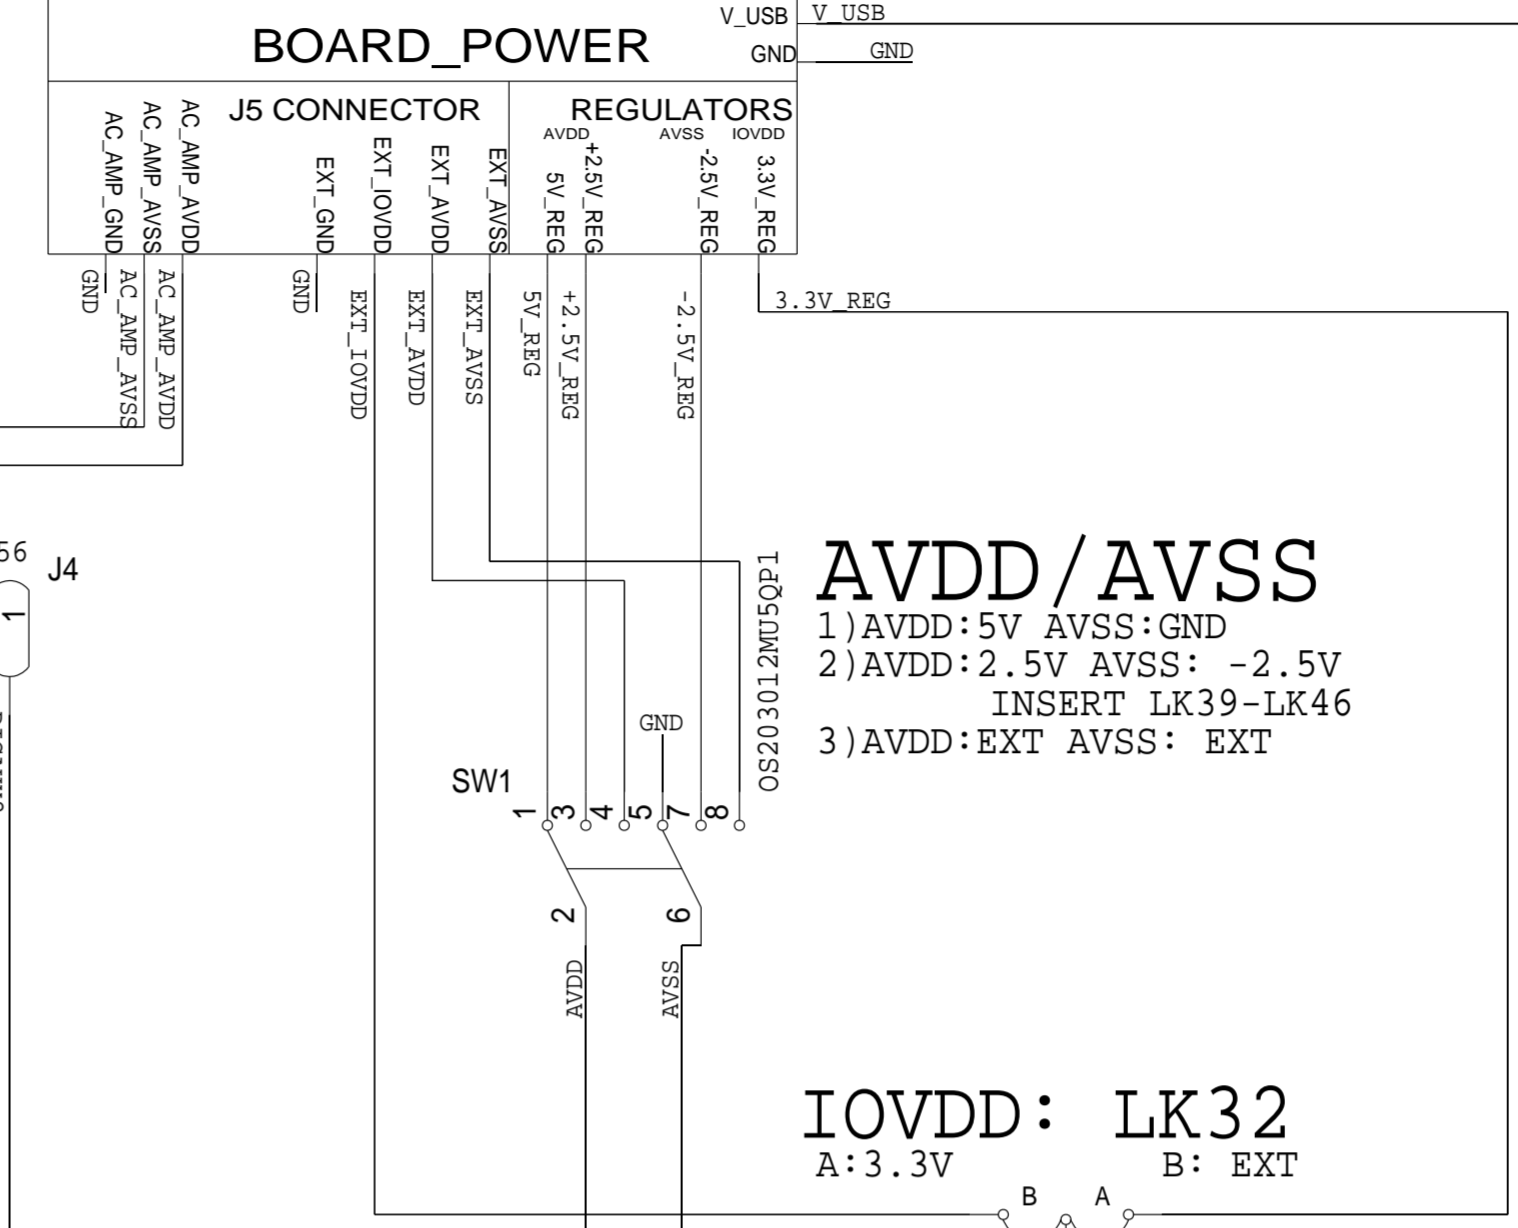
BOARD_POWER

V_USB V_USB
GND GND

J5 CONNECTOR
REGULATORS
AVDD AVSS IOVDD

AC_AMP_GND
AC_AMP_AVSS
AC_AMP_AVDD
EXT_GND
EXT_IOVDD
EXT_AVDD
EXT_AVSS
5V_REG
+2.5V_REG
-2.5V_REG
3.3V_REG

GND
AC_AMP_AVSS
AC_AMP_AVDD
GND
EXT_IOVDD
EXT_AVDD
EXT_AVSS
5V_REG
+2.5V_REG
-2.5V_REG
3.3V_REG

56
J4
1

AVDD/AVSS
1)AVDD:5V AVSS:GND
2)AVDD:2.5V AVSS: -2.5V
INSERT LK39-LK46
3)AVDD:EXT AVSS: EXT

OS203012MU5QP1
GND
SW1
1 3 4 5 7 8
2 6
AVDD
AVSS

IOVDD: LK32
A:3.3V B: EXT
B A